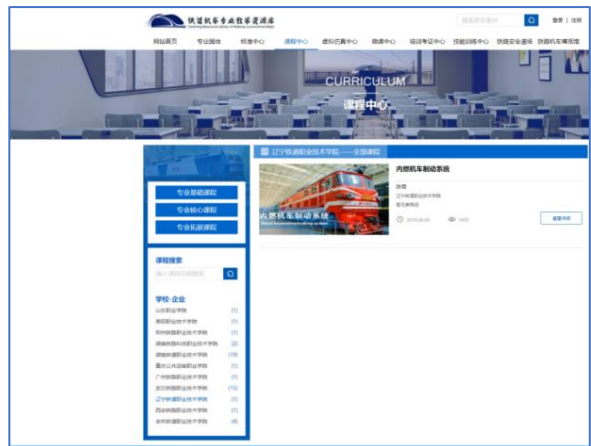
铁道机车专业教学资源库

请搜索课程素材 登录 | 注册

网站首页 专业园地 标准中心 课程中心 虚拟仿真中心 微课中心 培训考证中心 技能训练中心 铁路安全课堂 铁路机车博览馆

CURRICULUM
课程中心

辽宁铁道职业技术学院——全部课程

专业基础课程
专业核心课程
专业拓展课程

课程搜索
输入课程名称搜索

学校·企业
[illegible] (1)
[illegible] (1)
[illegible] (1)
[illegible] (2)
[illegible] (19)
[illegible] (1)
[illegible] (1)
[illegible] (15)
辽宁铁道职业技术学院 (1)
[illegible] (1)
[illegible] (4)

内燃机车制动系统

内燃机车制动系统

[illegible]
辽宁铁道职业技术学院
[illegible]

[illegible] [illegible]

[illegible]